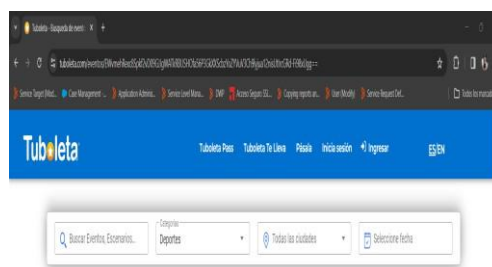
Tuboleta - Búsqueda de eventos ×  +

tuboleta.com/eventos/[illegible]

Service Target (Met...  Case Management ...  Application Admini...  Service Level Mana...  SNP  Acceso Seguro SS...  Copying reports an...  User Modify  Service Request Def...  Todos los marcadores

Tuboleta

Tuboleta Pass   Tuboleta Te Lleva   Pásala   Inicia sesión   Ingresar   ES/EN

Buscar Eventos, Escenarios...

Categorías
Deportes

Todas las ciudades

Seleccione fecha